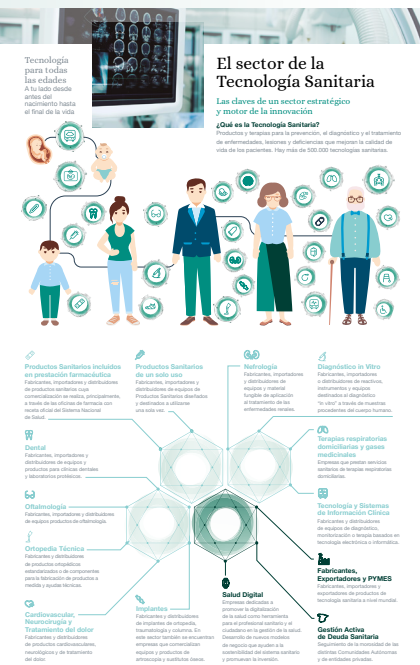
Tecnología para todas las edades
A tu lado desde antes del nacimiento hasta el final de la vida

El sector de la Tecnología Sanitaria

Las claves de un sector estratégico y motor de la innovación

¿Qué es la Tecnología Sanitaria?
Productos y terapias para la prevención, el diagnóstico y el tratamiento de enfermedades, lesiones y deficiencias que mejoran la calidad de vida de los pacientes. Hay más de 500.000 tecnologías sanitarias.

Productos Sanitarios incluidos en prestación farmacéutica
Fabricantes, importadores y distribuidores de productos sanitarios cuya comercialización se realiza, principalmente, a través de las oficinas de farmacia con receta oficial del Sistema Nacional de Salud.

Productos Sanitarios de un solo uso
Fabricantes, importadores y distribuidores de equipos de Productos Sanitarios diseñados y destinados a utilizarse una sola vez.

Nefrología
Fabricantes, importadores y distribuidores de equipos y material fungible de aplicación al tratamiento de las enfermedades renales.

Diagnóstico in Vitro
Fabricantes, importadores o distribuidores de reactivos, instrumentos y equipos destinados al diagnóstico "in vitro" a través de muestras procedentes del cuerpo humano.

Dental
Fabricantes, importadores y distribuidores de equipos y productos para clínicas dentales y laboratorios protésicos.

Terapias respiratorias domiciliarias y gases medicinales
Empresas que prestan servicios sanitarios de terapias respiratorias domiciliarias.

Oftalmología
Fabricantes, importadores y distribuidores de equipos productos de oftalmología.

Tecnología y Sistemas de Información Clínica
Fabricantes y distribuidores de equipos de diagnóstico, monitorización o terapia basados en tecnología electrónica o informática.

Ortopedia Técnica
Fabricantes y distribuidores de productos ortoprotésicos estandarizados o de componentes para la fabricación de productos a medida y ayudas técnicas.

Fabricantes, Exportadores y PYMES
Fabricantes, importadores y exportadores de productos de tecnología sanitaria a nivel mundial.

Cardiovascular, Neurocirugía y Tratamiento del dolor
Fabricantes y distribuidores de productos cardiovasculares, neurológicos y de tratamiento del dolor.

Implantes
Fabricantes y distribuidores de implantes de ortopedia, traumatología y columna. En este sector también se encuentran empresas que comercializan equipos y productos de artroscopia y sustitutos óseos.

Salud Digital
Empresas dedicadas a promover la digitalización de la salud como herramienta para el profesional sanitario y el ciudadano en la gestión de la salud. Desarrollo de nuevos modelos de negocio que ayuden a la sostenibilidad del sistema sanitario y promueven la inversión.

Gestión Activa de Deuda Sanitaria
Seguimiento de la morosidad de las distintas Comunidades Autónomas y de entidades privadas.